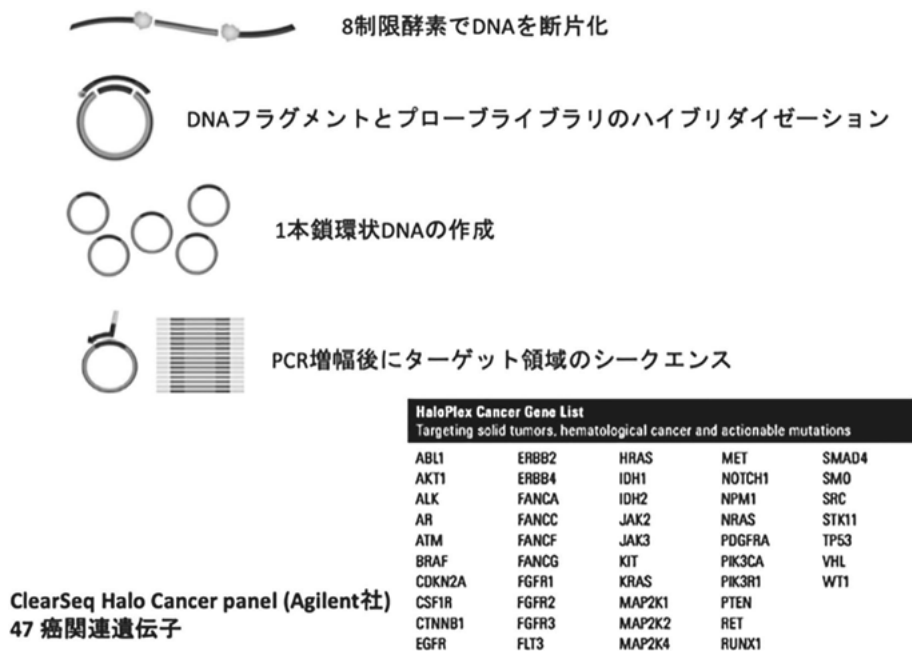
8制限酵素でDNAを断片化

DNAフラグメントとプローブライブラリのハイブリダイゼーション

1本鎖環状DNAの作成

PCR増幅後にターゲット領域のシークエンス

HaloPlex Cancer Gene List
Targeting solid tumors, hematological cancer and actionable mutations

| | | | | |
|---|---|---|---|---|
| ABL1 | ERBB2 | HRAS | MET | SMAD4 |
| AKT1 | ERBB4 | IDH1 | NOTCH1 | SMO |
| ALK | FANCA | IDH2 | NPM1 | SRC |
| AR | FANCC | JAK2 | NRAS | STK11 |
| ATM | FANCF | JAK3 | PDGFRA | TP53 |
| BRAF | FANCG | KIT | PIK3CA | VHL |
| CDKN2A | FGFR1 | KRAS | PIK3R1 | WT1 |
| CSF1R | FGFR2 | MAP2K1 | PTEN | |
| CTNNB1 | FGFR3 | MAP2K2 | RET | |
| EGFR | FLT3 | MAP2K4 | RUNX1 | |

ClearSeq Halo Cancer panel (Agilent社)
47 癌関連遺伝子